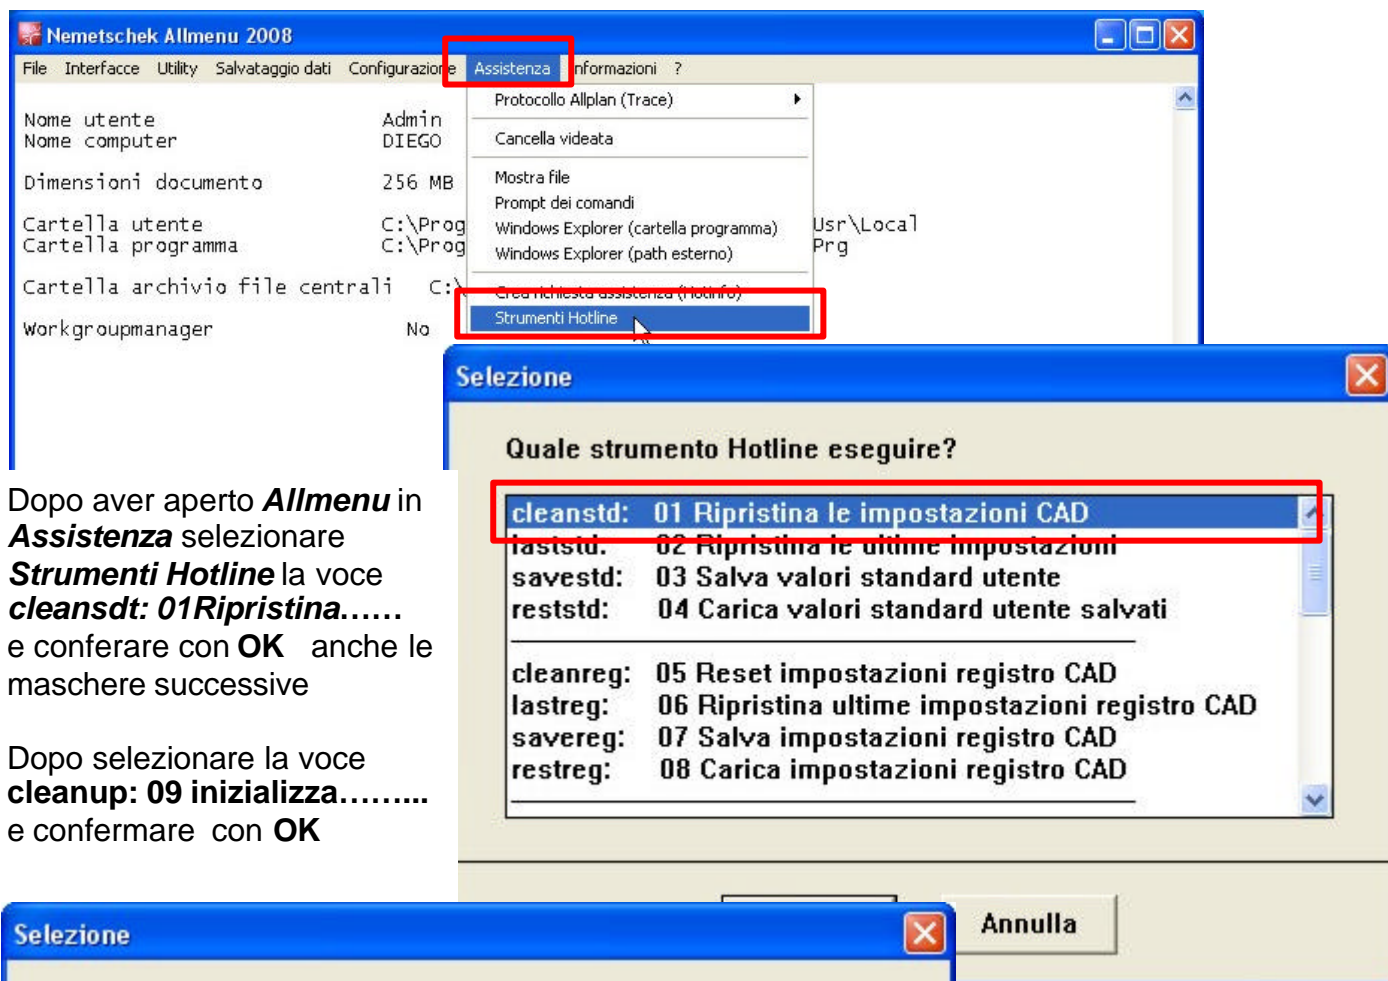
Nemetschek Allmenu 2008

File Interfacce Utility Salvataggio dati Configurazione Assistenza Informazioni ?

Nome utente Admin
Nome computer DIEGO

Dimensioni documento 256 MB

Cartella utente C:\Prog Usr\Local
Cartella programma C:\Prog Prg

Cartella archivio file centrali C:\

Workgroupmanager No

Protocollo Allplan (Trace)
Cancella videata
Mostra file
Prompt dei comandi
Windows Explorer (cartella programma)
Windows Explorer (path esterno)
Crea richiesta assistenza (Hotinfo)
Strumenti Hotline

Selezione

Quale strumento Hotline eseguire?

cleanstd: 01 Ripristina le impostazioni CAD
laststd: 02 Ripristina le ultime impostazioni
savestd: 03 Salva valori standard utente
reststd: 04 Carica valori standard utente salvati

cleanreg: 05 Reset impostazioni registro CAD
lastreg: 06 Ripristina ultime impostazioni registro CAD
savereg: 07 Salva impostazioni registro CAD
restreg: 08 Carica impostazioni registro CAD

Annulla

Dopo aver aperto ***Allmenu*** in ***Assistenza*** selezionare ***Strumenti Hotline*** la voce ***cleansdt: 01Ripristina……*** e conferare con **OK** anche le maschere successive

Dopo selezionare la voce **cleanup: 09 inizializza……..** e confermare con **OK**

Selezione